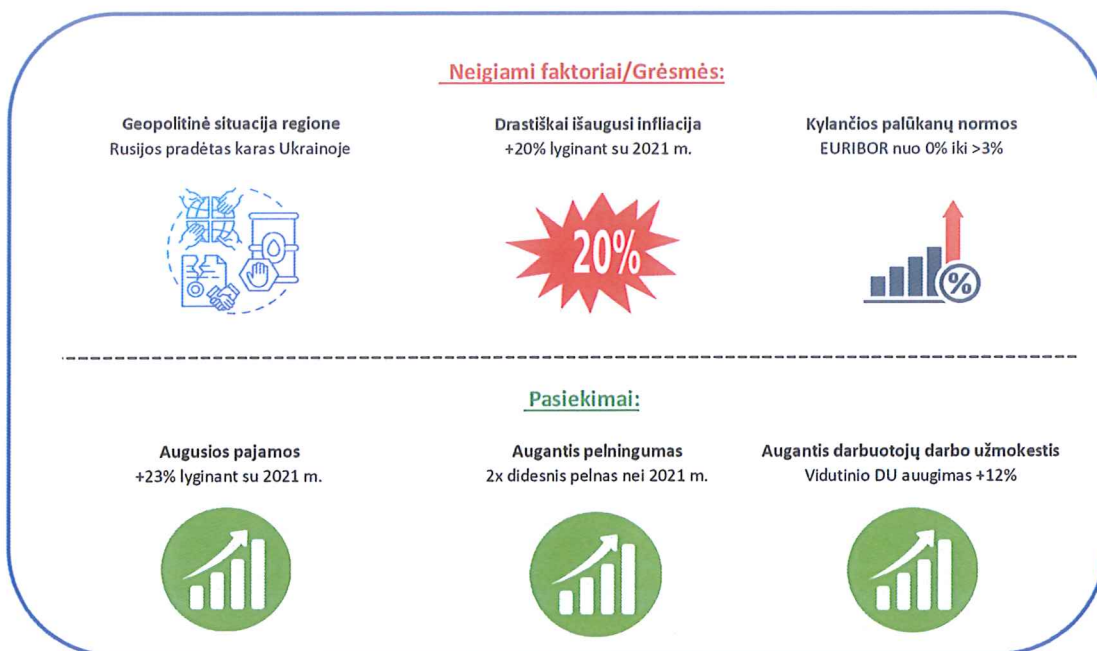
Neigiami faktoriai/Grėsmės:

Geopolitinė situacija regione
Rusijos pradėtas karas Ukrainoje

Drastiškai išaugusi infliacija
+20% lyginant su 2021 m.

20%

Kylančios palūkanų normos
EURIBOR nuo 0% iki >3%

%

Pasiekimai:

Augusios pajamos
+23% lyginant su 2021 m.

Augantis pelningumas
2x didesnis pelnas nei 2021 m.

Augantis darbuotojų darbo užmokestis
Vidutinio DU auugimas +12%